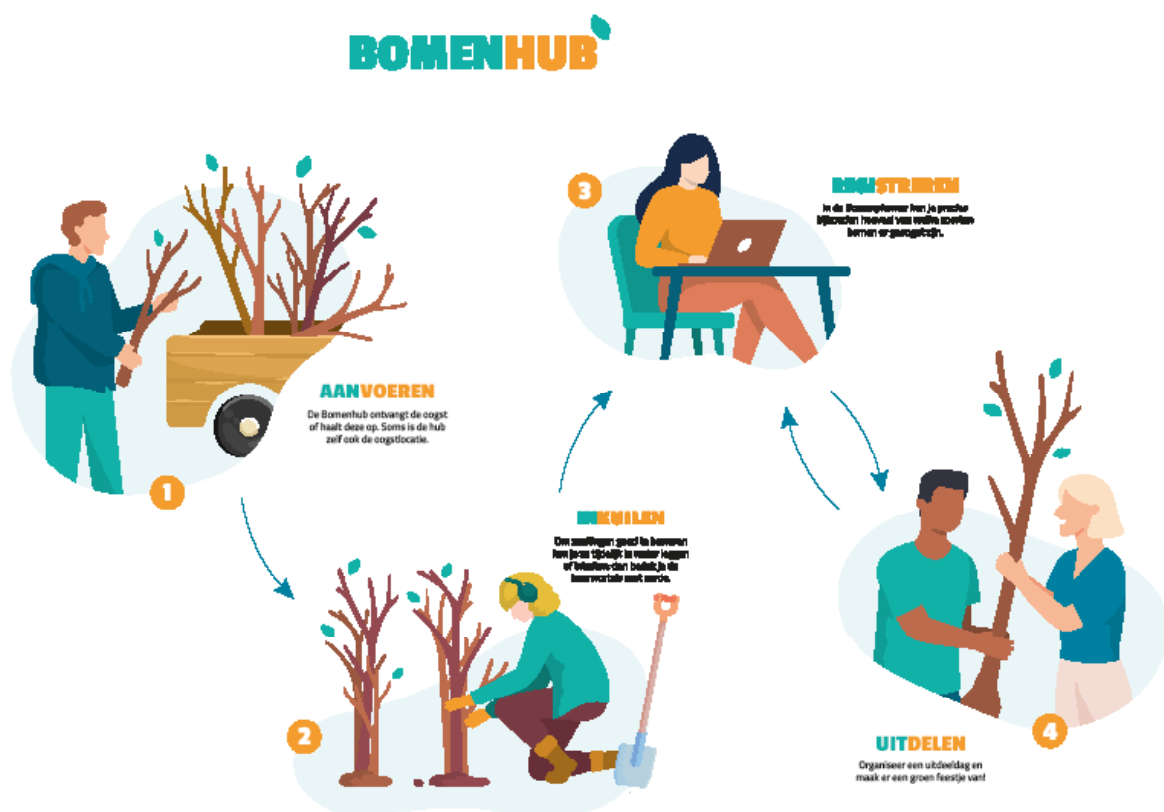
BOMENHUB

3

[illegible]STREREN

In de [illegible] kun je precies bijhouden hoeveel van welke soorten bomen er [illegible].

AANVOEREN

De Bomenhub ontvangt de oogst of haalt deze op. Soms is de hub zelf ook de oogstlocatie.

1

INKUILEN

Om zaailingen goed te bewaren kun je ze tijdelijk in water leggen of inkuilen: dan bedek je de boomwortels met aarde.

2

UITDELEN

Organiseer een uitdeeldag en maak er een groen feestje van!

4